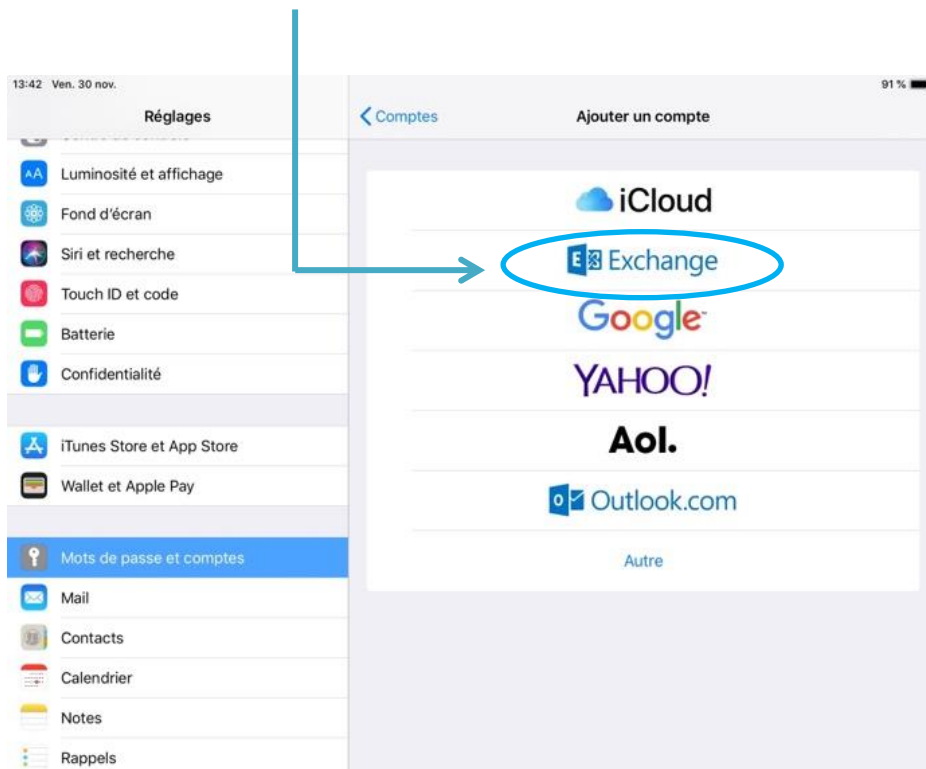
13:42 Ven. 30 nov.

91 %

Réglages

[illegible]

Luminosité et affichage

Fond d'écran

Siri et recherche

Touch ID et code

Batterie

Confidentialité

iTunes Store et App Store

Wallet et Apple Pay

Mots de passe et comptes

Mail

Contacts

Calendrier

Notes

Rappels

Comptes

Ajouter un compte

iCloud

Exchange

Google

YAHOO!

Aol.

Outlook.com

Autre